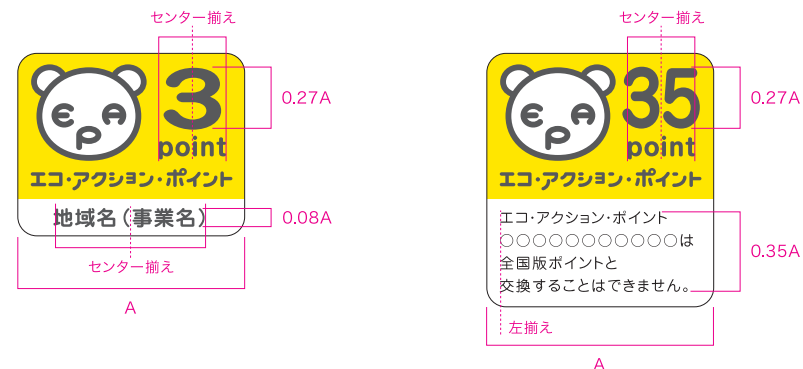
センター揃え

e p a

3
point
0.27A

エコ・アクション・ポイント

地域名（事業名）
0.08A

センター揃え

A

センター揃え

e p a

35
point
0.27A

エコ・アクション・ポイント

エコ・アクション・ポイント
○○○○○○○○○○○は
全国版ポイントと
交換することはできません。
0.35A

左揃え

A